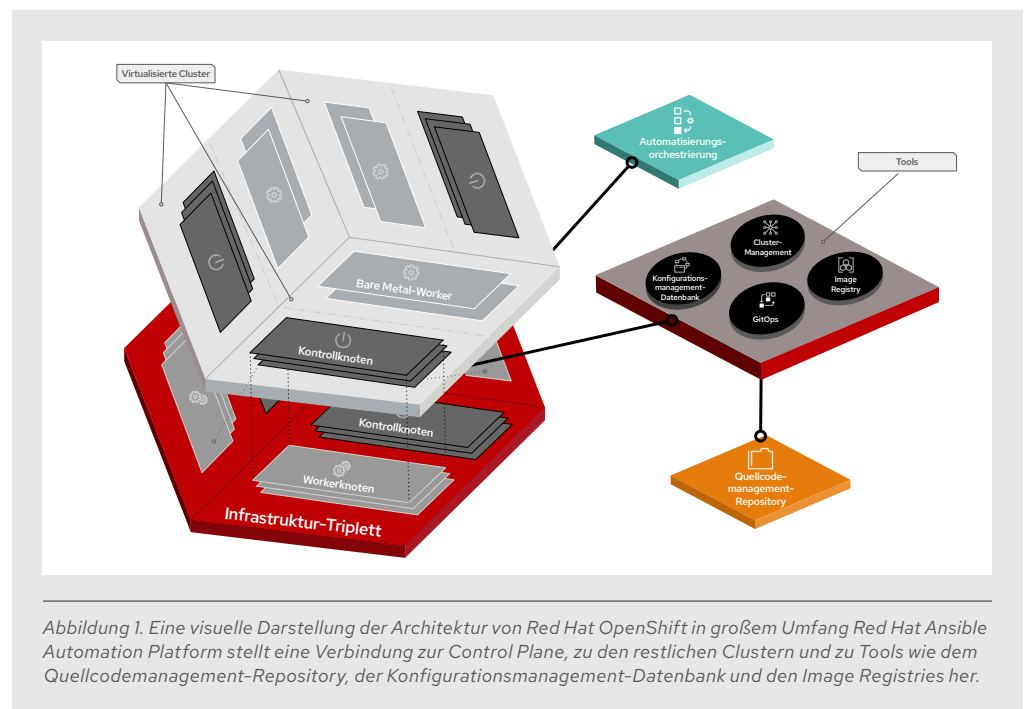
Virtualisierte Cluster

Automatisierungs-orchestrierung

Tools

Cluster-Management

Konfigurations-management-Datenbank

Image Registry

GitOps

Bare Metal-Worker

Kontrollknoten

Kontrollknoten

Workerknoten

Quellcode-management-Repository

Infrastruktur-Triplett

Abbildung 1. Eine visuelle Darstellung der Architektur von Red Hat OpenShift in großem Umfang Red Hat Ansible Automation Platform stellt eine Verbindung zur Control Plane, zu den restlichen Clustern und zu Tools wie dem Quellcodemanagement-Repository, der Konfigurationsmanagement-Datenbank und den Image Registries her.